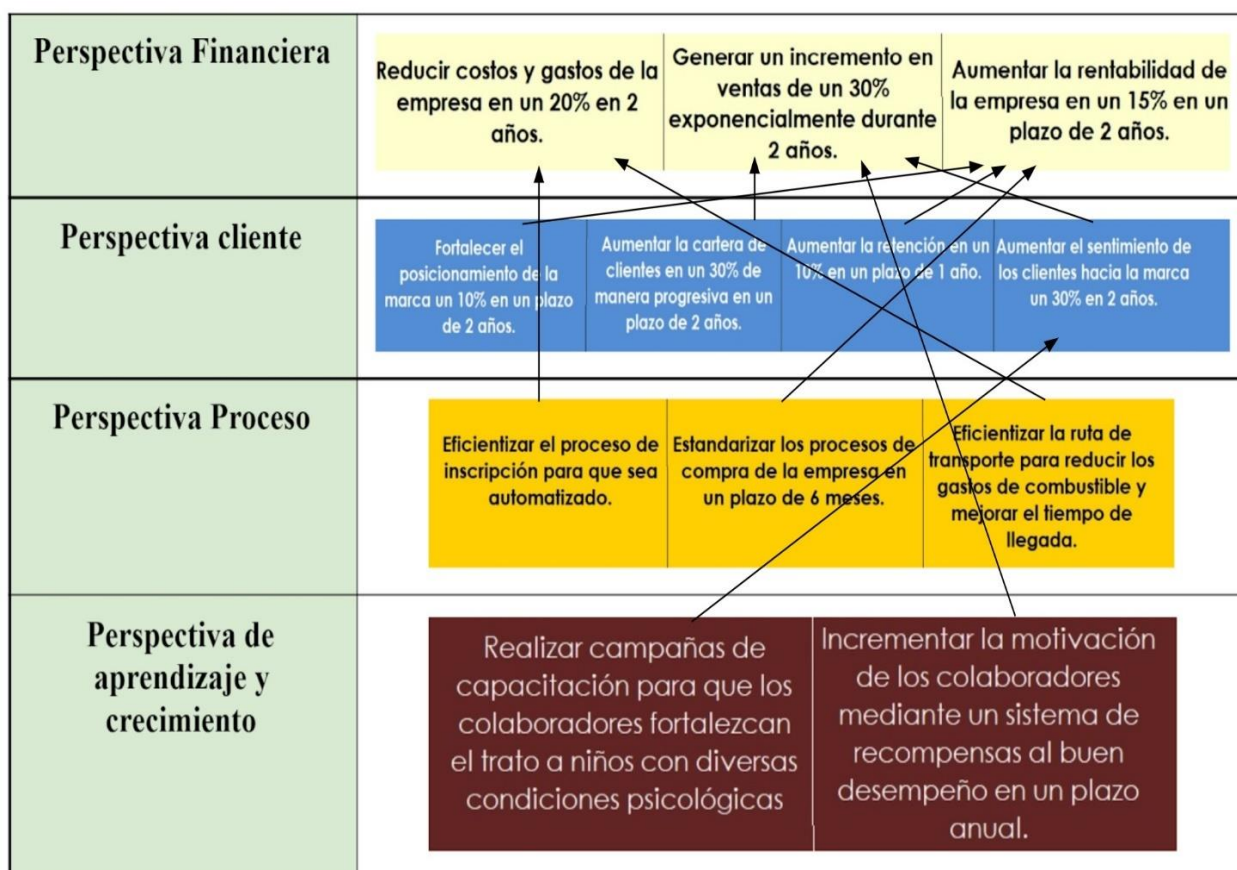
Perspectiva Financiera

Reducir costos y gastos de la empresa en un 20% en 2 años.

Generar un incremento en ventas de un 30% exponencialmente durante 2 años.

Aumentar la rentabilidad de la empresa en un 15% en un plazo de 2 años.

Perspectiva cliente

Fortalecer el posicionamiento de la marca un 10% en un plazo de 2 años.

Aumentar la cartera de clientes en un 30% de manera progresiva en un plazo de 2 años.

Aumentar la retención en un 10% en un plazo de 1 año.

Aumentar el sentimiento de los clientes hacia la marca un 30% en 2 años.

Perspectiva Proceso

Eficientizar el proceso de inscripción para que sea automatizado.

Estandarizar los procesos de compra de la empresa en un plazo de 6 meses.

Eficientizar la ruta de transporte para reducir los gastos de combustible y mejorar el tiempo de llegada.

Perspectiva de aprendizaje y crecimiento

Realizar campañas de capacitación para que los colaboradores fortalezcan el trato a niños con diversas condiciones psicológicas

Incrementar la motivación de los colaboradores mediante un sistema de recompensas al buen desempeño en un plazo anual.